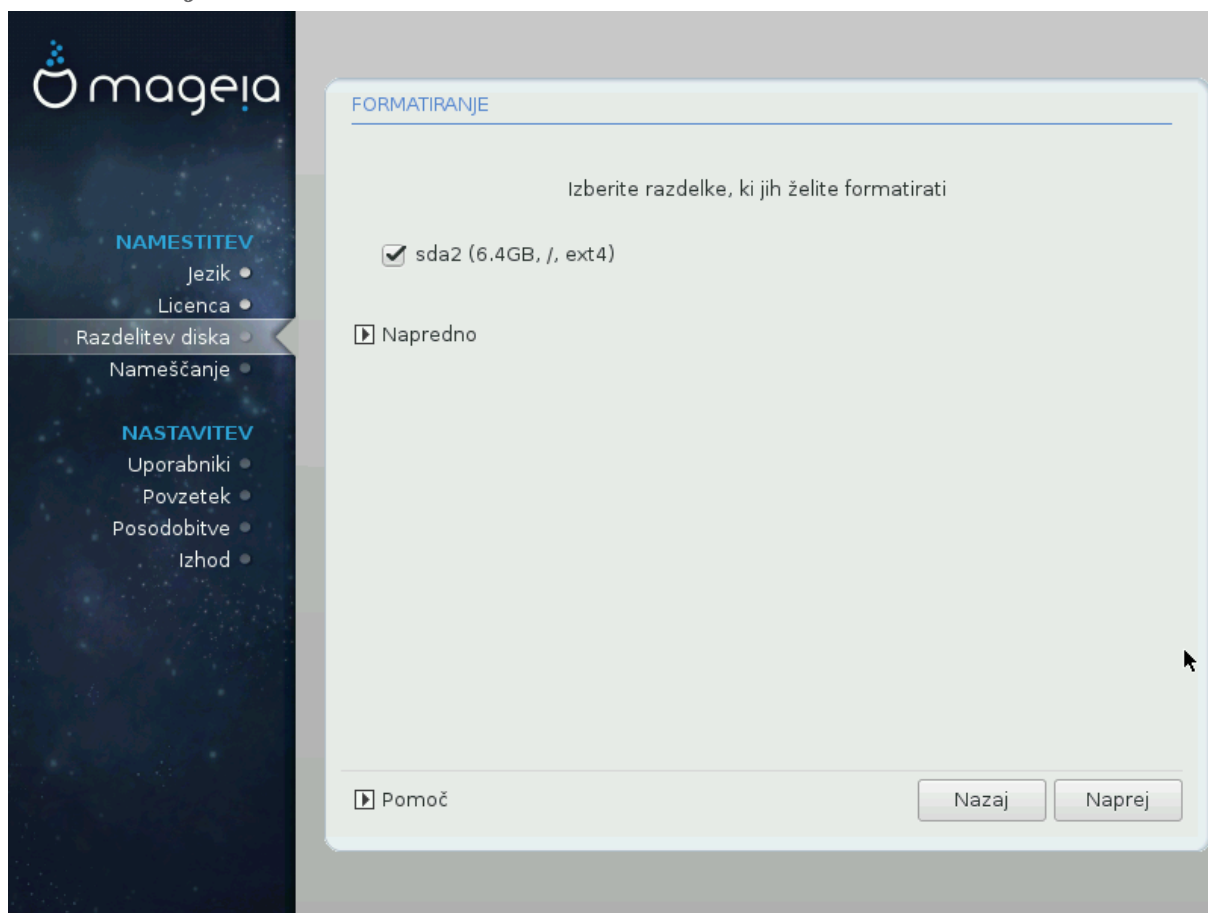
mageia

NAMESTITEV
Jezik
Licenca
Razdelitev diska
Nameščanje

NASTAVITEV
Uporabniki
Povzetek
Posodobitve
Izhod

FORMATIRANJE

Izberite razdelke, ki jih želite formatirati

sda2 (6.4GB, /, ext4)

Napredno

Pomoč

Nazaj

Naprej